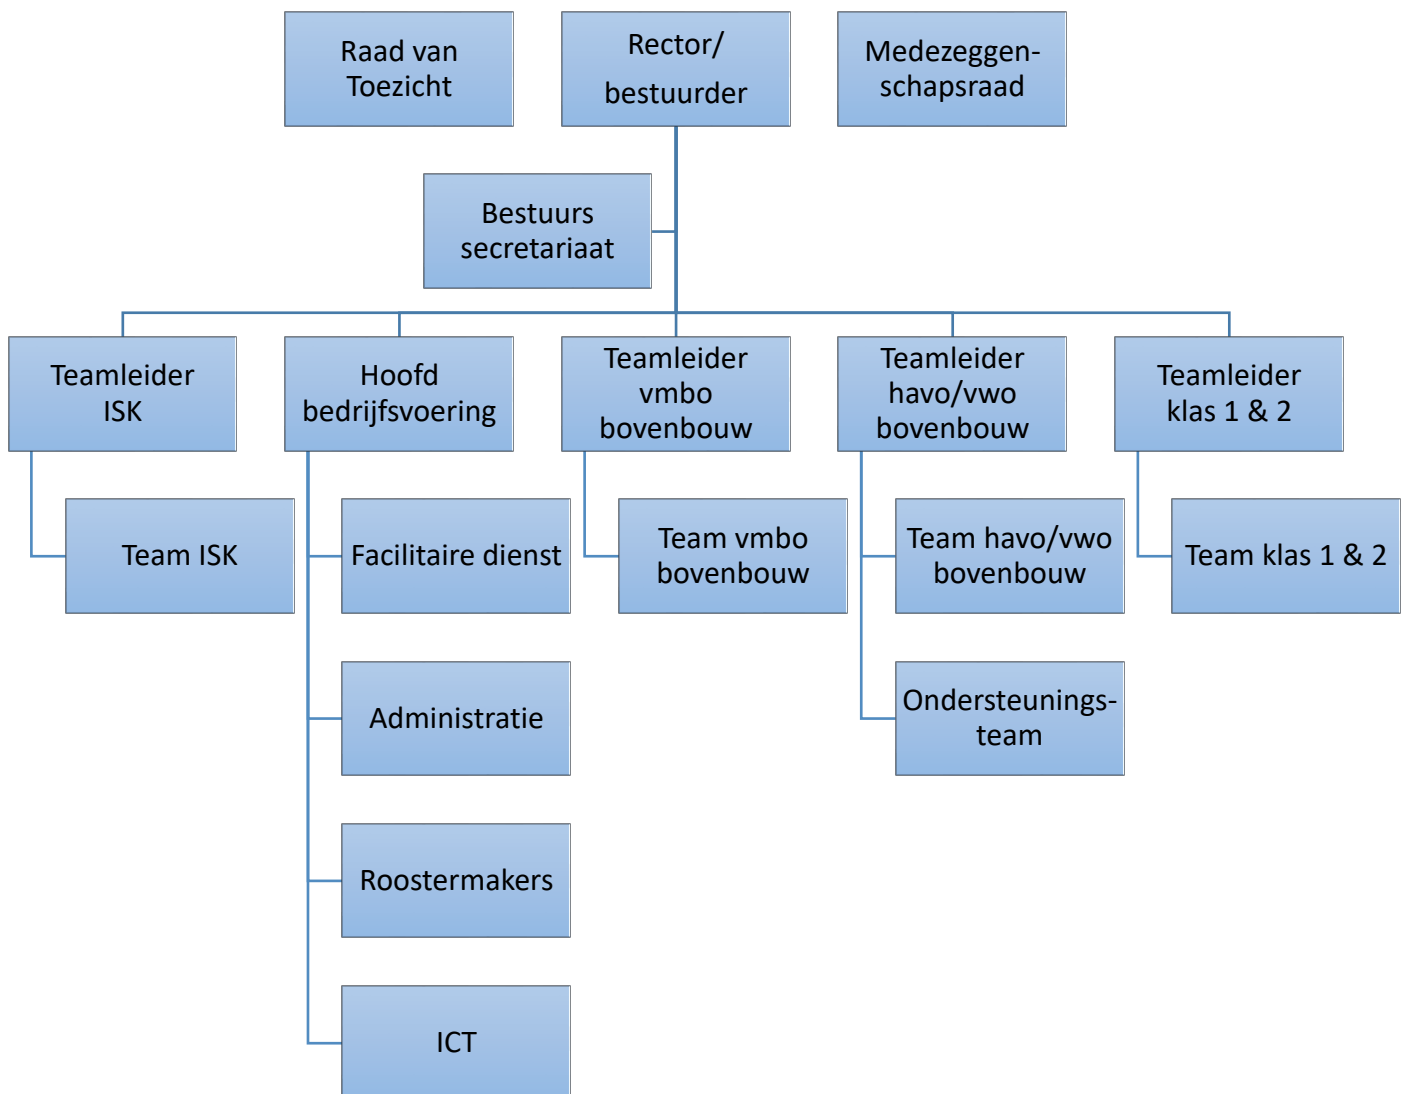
Raad van Toezicht

Rector/ bestuurder

Medezeggenschapsraad

Bestuurs secretariaat

Teamleider ISK

Hoofd bedrijfsvoering

Teamleider vmbo bovenbouw

Teamleider havo/vwo bovenbouw

Teamleider klas 1 & 2

Team ISK

Facilitaire dienst

Team vmbo bovenbouw

Team havo/vwo bovenbouw

Team klas 1 & 2

Administratie

Ondersteuningsteam

Roostermakers

ICT